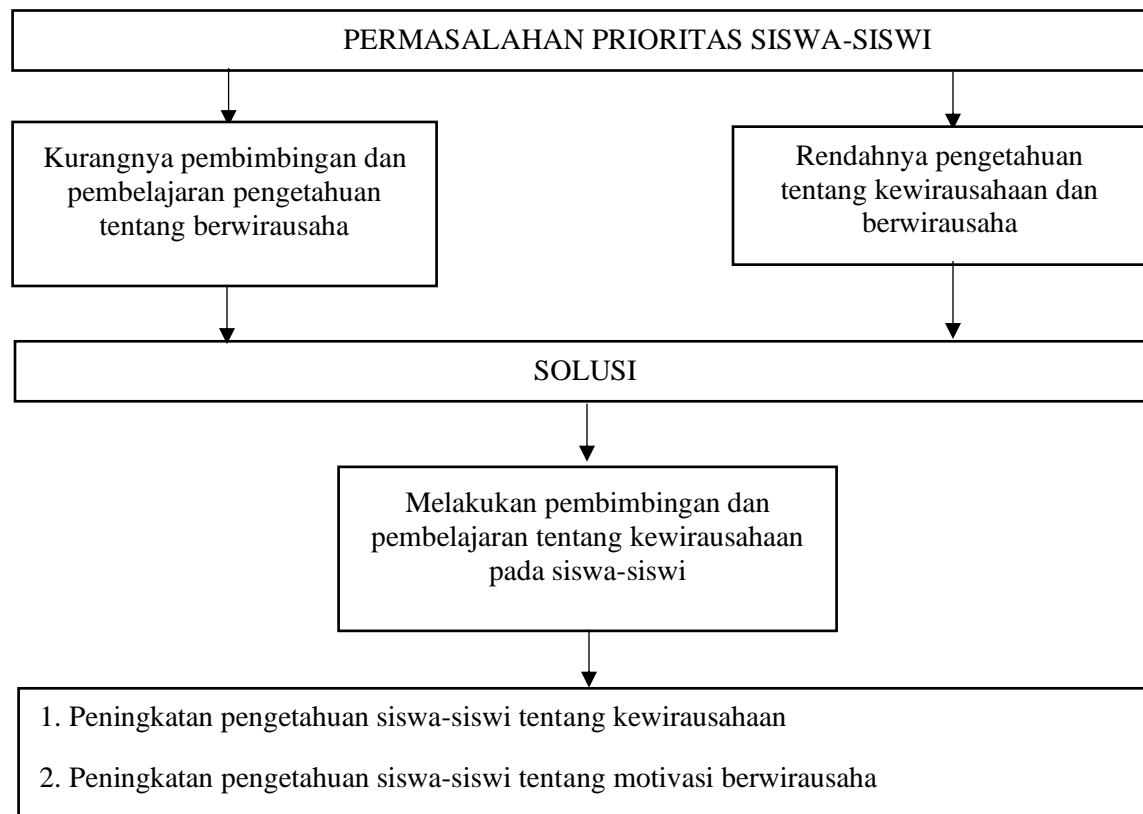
PERMASALAHAN PRIORITAS SISWA-SISWI

Kurangnya pembimbingan dan pembelajaran pengetahuan tentang berwirausaha

Rendahnya pengetahuan tentang kewirausahaan dan berwirausaha

SOLUSI

Melakukan pembimbingan dan pembelajaran tentang kewirausahaan pada siswa-siswi

1. Peningkatan pengetahuan siswa-siswi tentang kewirausahaan

2. Peningkatan pengetahuan siswa-siswi tentang motivasi berwirausaha